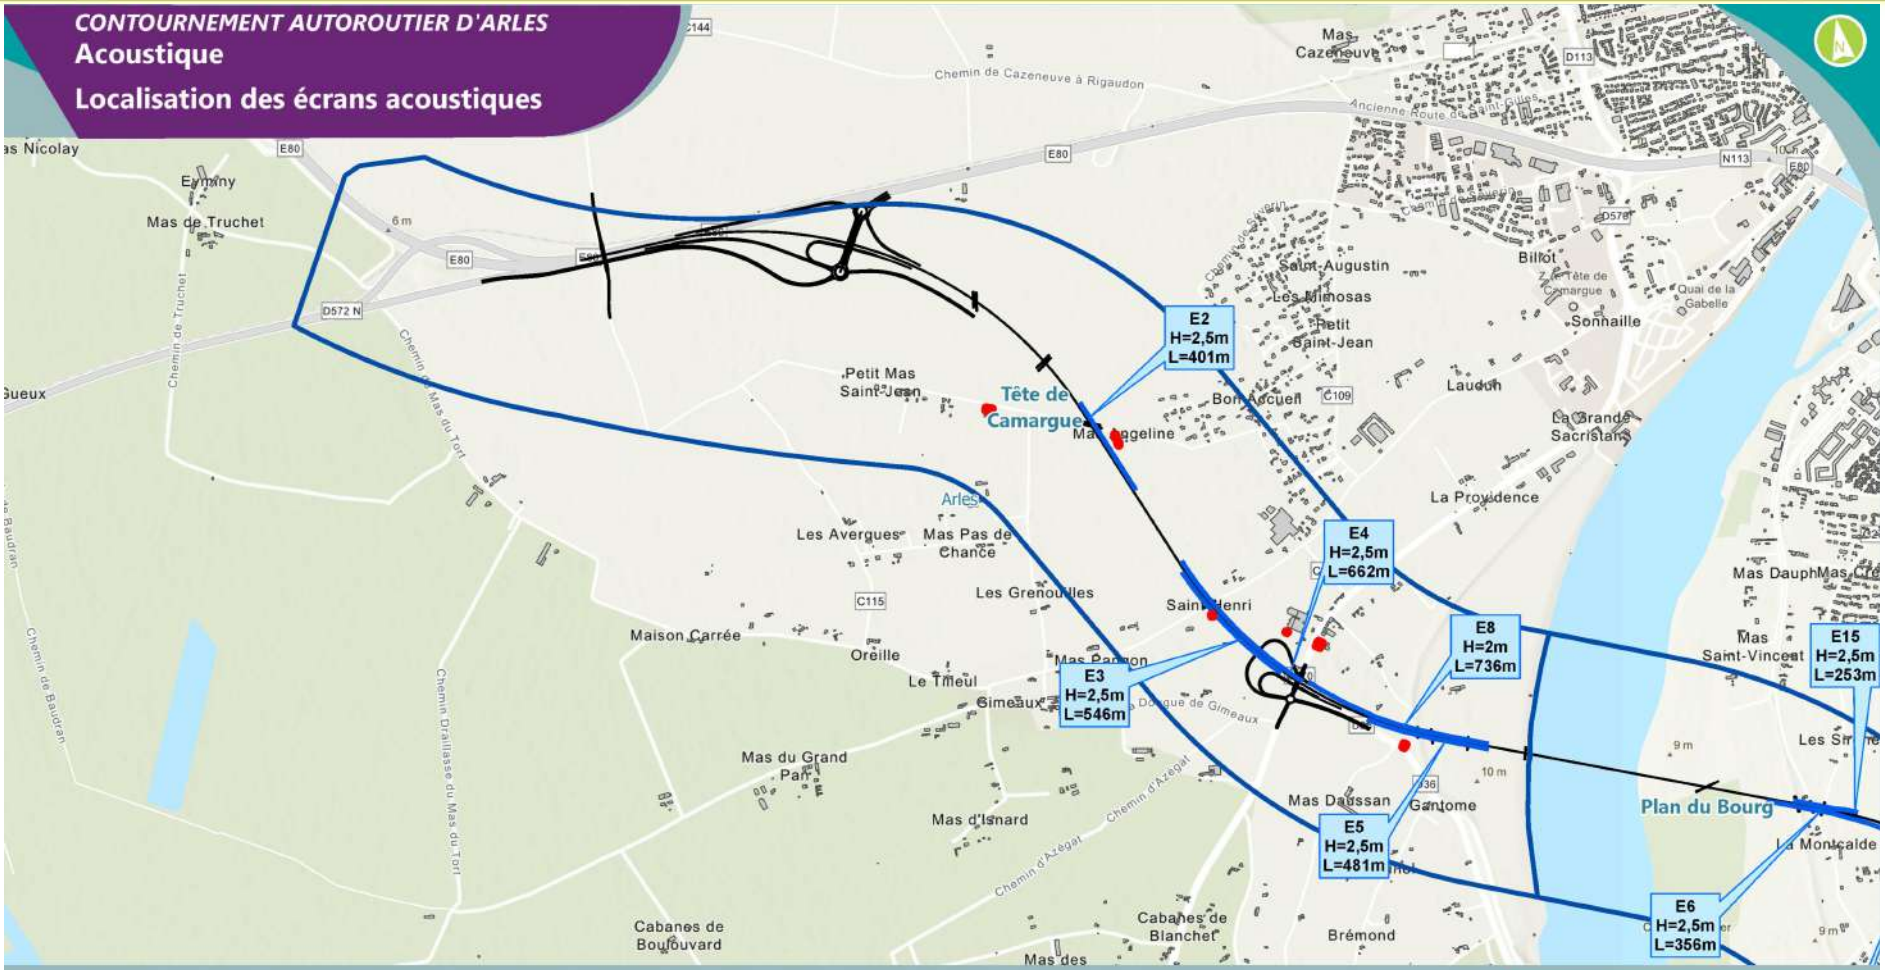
CONTOURNEMENT AUTOROUTIER D'ARLES
Acoustique
Localisation des écrans acoustiques

C144
Mas Cazeneuve
D113
Chemin de Cazeneuve à Rigaudon
Ancienne Route de Saint-Gilles
as Nicolay
E80
E80
N113
E80
Emmy
Mas de Truchet
6 m
E80
E80
D572 N
Chemin de Truchet
Chemin du Mas du Tort
D578
Saint-Augustin
Billot
Tête de Camargue
Quai de la Gabelle
Les Mimosas
Petit Saint-Jean
Sonnaille
E2
H=2,5m
L=401m
Petit Mas Saint-Jean
Tête de Camargue
Gueux
Bon Accueil
C109
Laudun
Mas Angeline
La Grande Sacristain
Arles
La Providence
Les Avergues
Mas Pas de Chance
E4
H=2,5m
L=662m
Les Grenouilles
C115
Saint-Henri
Mas DauphMas
Maison Carrée
E8
H=2m
L=736m
Mas Saint-Vincent
E15
H=2,5m
L=253m
Oreille
Le Tilleul
Mas Pardon
E3
H=2,5m
L=546m
Gimeaux
Draille Longue de Gimeaux
Chemin de Baudran
Chemin Draillasse du Mas du Tort
9 m
Les S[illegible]
10 m
Mas du Grand Parc
Chemin d'Azegat
Mas Daussan
Gantome
Plan du Bourg
Mas d'Isnard
E5
H=2,5m
L=481m
La Montcalde
Chemin d'Azegat
Cabanes de Boufouvard
Cabanes de Blanchet
Brémond
E6
H=2,5m
L=356m
9 m
Mas des